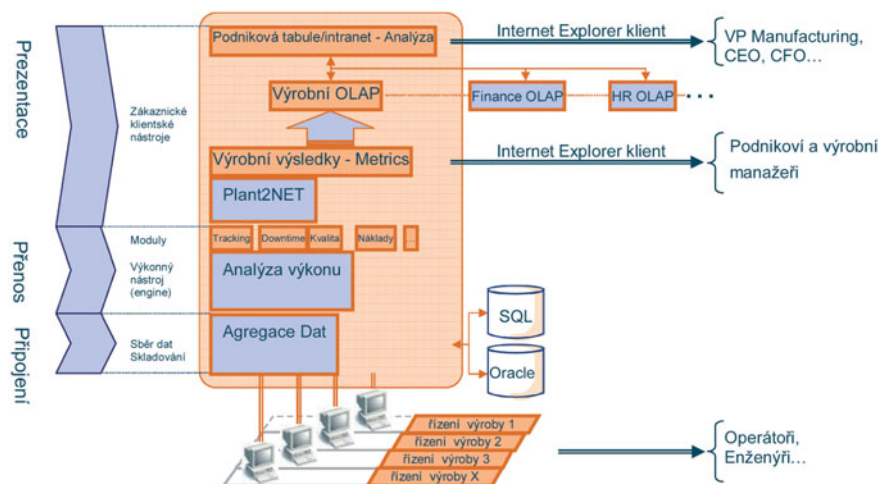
Prezentace

Přenos

Připojení

Zákaznické klientské nástroje

Moduly

Výkonný nástroj (engine)

Sběr dat Skladování

Podniková tabule/intranet - Analýza

Výrobní OLAP

Finance OLAP

HR OLAP

Výrobní výsledky - Metrics

Plant2NET

Tracking

Downtime

Kvalita

Náklady

...

Analýza výkonu

Agregace Dat

SQL

Oracle

řízení výroby 1

řízení výroby 2

řízení výroby 3

řízení výroby X

Internet Explorer klient

VP Manufacturing, CEO, CFO...

Internet Explorer klient

Podnikoví a výrobní manažeři

Operátoři, Enženýři...